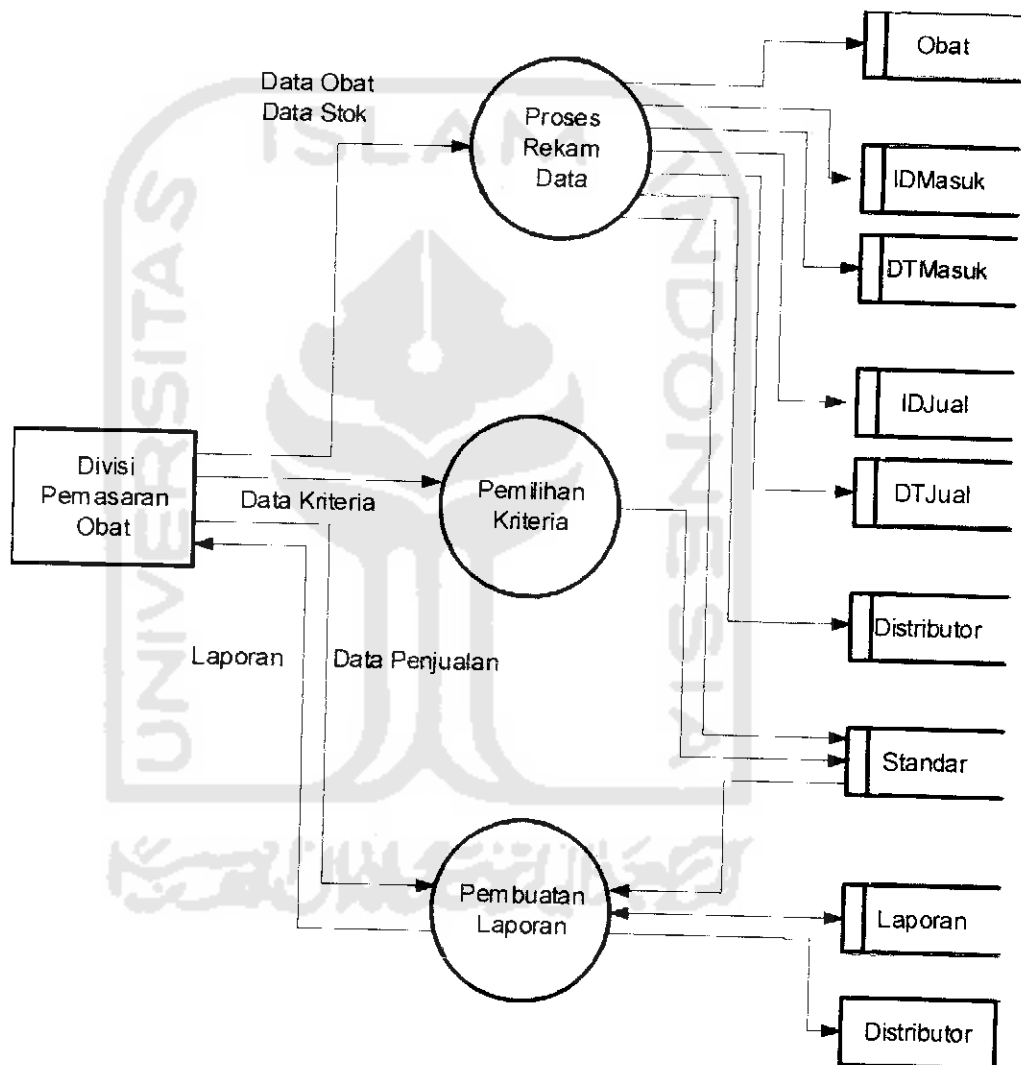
Data Obat
Data Stok

Proses
Rekam
Data

Obat

IDMasuk

DTMasuk

IDJual

DTJual

Divisi
Pemasaran
Obat

Data Kriteria

Pemilihan
Kriteria

Distributor

Laporan

Data Penjualan

Standar

Pembuatan
Laporan

Laporan

Distributor